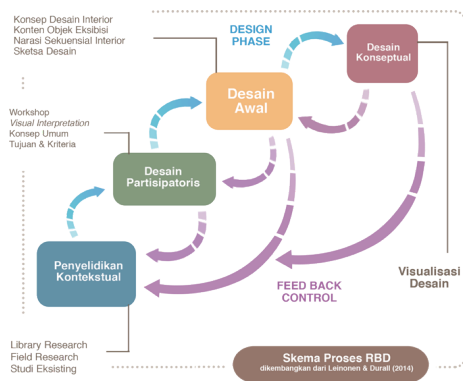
Konsep Desain Interior
Konten Objek Eksibisi
Narasi Sekuensial Interior
Sketsa Desain

DESIGN PHASE

Desain Konseptual

Desain Awal

Workshop
Visual Interpretation
Konsep Umum
Tujuan & Kriteria

Desain Partisipatoris

Penyelidikan Kontekstual

FEED BACK CONTROL

Visualisasi Desain

Library Research
Field Research
Studi Eksisting

Skema Proses RBD
dikembangkan dari Leinonen & Durall (2014)